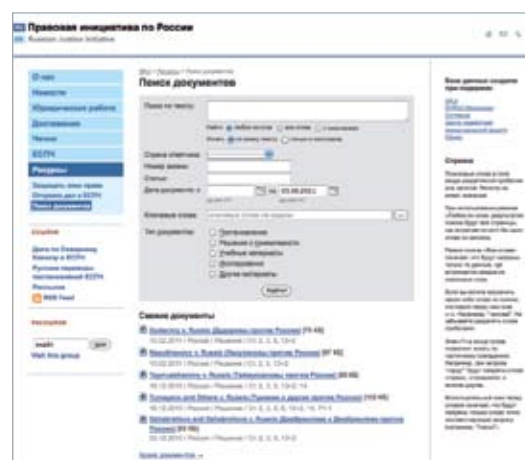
Правовая инициатива по России
Russian Justice Initiative

О нас
Новости
Юридическая работа
Достижения
Чечня
ЕСПЧ
Ресурсы
Защищать свои права
Позиции дел в ЕСПЧ
Поиск документов

Ссылки
Дела по Северному Кавказу в ЕСПЧ
Русские переводы постановлений ЕСПЧ
Рассылки
RSS Feed

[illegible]
email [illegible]
Visit this group

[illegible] / Ресурсы / Поиск документов
Поиск документов

Поиск по тексту
Найти: любое из слов все слова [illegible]
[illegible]
Страна ответчика
Номер жалобы
Статьи
Дата документа: с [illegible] по 03.06.2011
Ключевые слова
Тип документа
Постановление
Решение о приемлемости
Учебные материалы
Исследования
Другие материалы
Найти

Свежие документы
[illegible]
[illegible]
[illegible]
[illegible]
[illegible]
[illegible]
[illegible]

Ваши данные скрыты при поддержке:
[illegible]

Справка
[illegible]